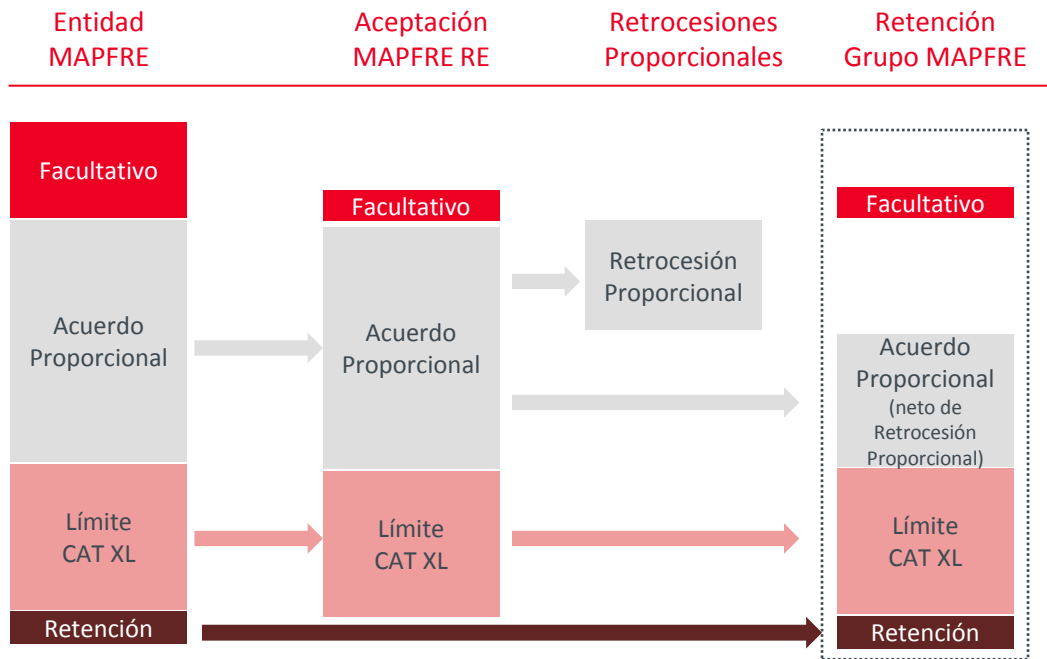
Entidad MAPFRE

Aceptación MAPFRE RE

Retrocesiones Proporcionales

Retención Grupo MAPFRE

Facultativo

Acuerdo Proporcional

Límite CAT XL

Retención

Facultativo

Acuerdo Proporcional

Límite CAT XL

Retrocesión Proporcional

Facultativo

Acuerdo Proporcional (neto de Retrocesión Proporcional)

Límite CAT XL

Retención